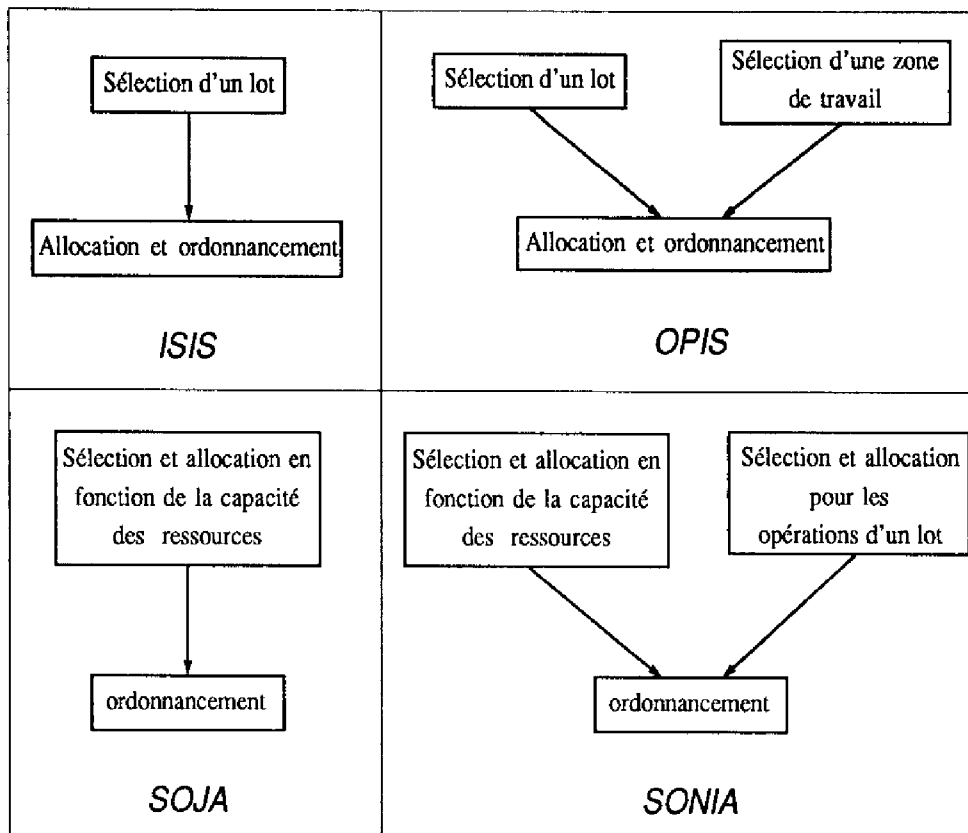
Sélection d'un lot

Allocation et ordonnancement

ISIS

Sélection d'un lot

Sélection d'une zone de travail

Allocation et ordonnancement

OPIS

Sélection et allocation en fonction de la capacité des ressources

ordonnancement

SOJA

Sélection et allocation en fonction de la capacité des ressources

Sélection et allocation pour les opérations d'un lot

ordonnancement

SONIA